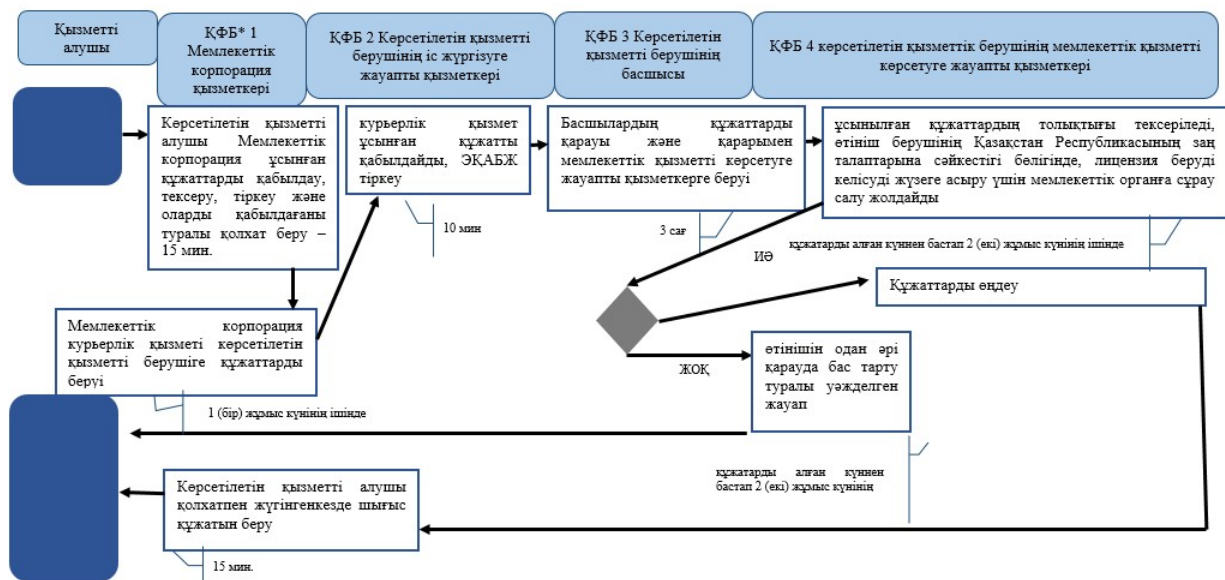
Қызметті алушы

ҚФБ* 1 Мемлекеттік корпорация қызметкері

ҚФБ 2 Көрсетілетін қызметті берушінің іс жүргізуге жауапты қызметкері

ҚФБ 3 Көрсетілетін қызметті берушінің басшысы

ҚФБ 4 көрсетілетін қызметтік берушінің мемлекеттік қызметті көрсетуге жауапты қызметкері

Көрсетілетін қызметті алушы Мемлекеттік корпорация ұсынған құжаттарды қабылдау, тексеру, тіркеу және оларды қабылдағаны туралы қолхат беру – 15 мин.

курьерлік қызмет ұсынған құжатты қабылдайды, ЭҚАБЖ тіркеу

10 мин

Басшылардың құжаттарды қарауы және қарарымен мемлекеттік қызметті көрсетуге жауапты қызметкерге беруі

3 сағ

ұсынылған құжаттардың толықтығы тексеріледі, өтініш берушінің Қазақстан Республикасының заң талаптарына сәйкестігі бөлігінде, лицензия беруді келісуді жүзеге асыру үшін мемлекеттік органға сұрау салу жолдайды

құжатарды алған күннен бастап 2 (екі) жұмыс күнінің ішінде

ИӘ

Құжаттарды өңдеу

Мемлекеттік корпорация курьерлік қызметі көрсетілетін қызметті берушіге құжаттарды беруі

ЖОҚ

өтініштің одан әрі қарауда бас тарту туралы уәжделген жауап

1 (бір) жұмыс күнінің ішінде

құжатарды алған күннен бастап 2 (екі) жұмыс күнінің

Көрсетілетін қызметті алушы қолхатпен жүгінгенкезде шығыс құжатын беру

15 мин.